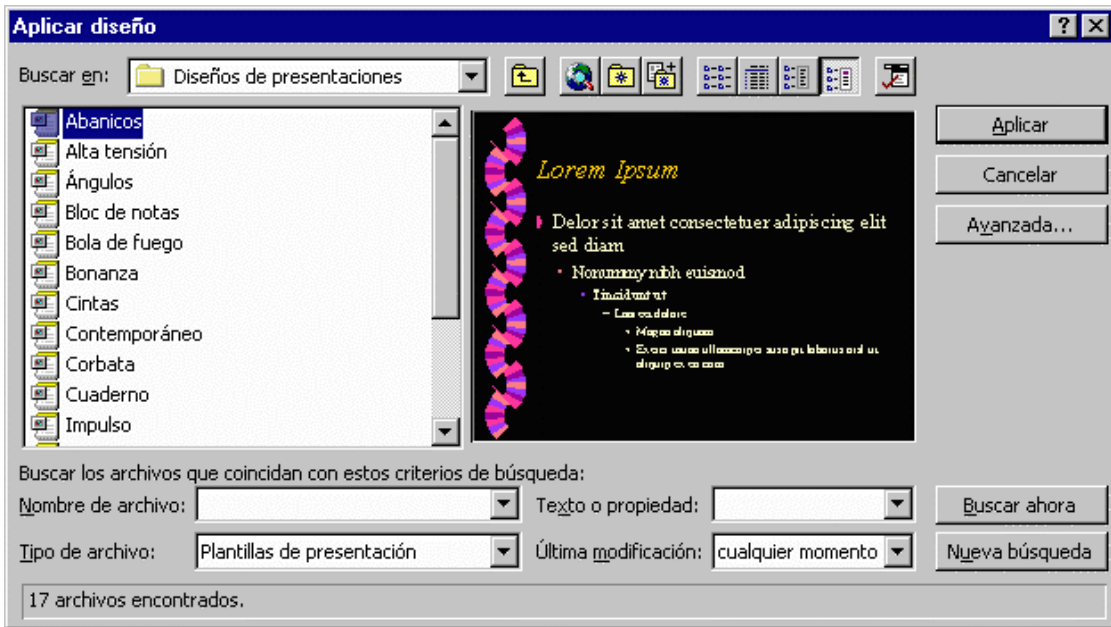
Aplicar diseño

Buscar en: Diseños de presentaciones

Abanicos
Alta tensión
Ángulos
Bloc de notas
Bola de fuego
Bonanza
Cintas
Contemporáneo
Corbata
Cuaderno
Impulso

Lorem Ipsum

Delor sit amet consectetuer adipiscing elit sed diam

Nonummy nibh euismod

Tincidunt ut

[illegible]

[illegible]

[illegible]

Aplicar
Cancelar
Avanzada...

Buscar los archivos que coincidan con estos criterios de búsqueda:

Nombre de archivo:
Texto o propiedad:
Buscar ahora

Tipo de archivo: Plantillas de presentación
Última modificación: cualquier momento
Nueva búsqueda

17 archivos encontrados.